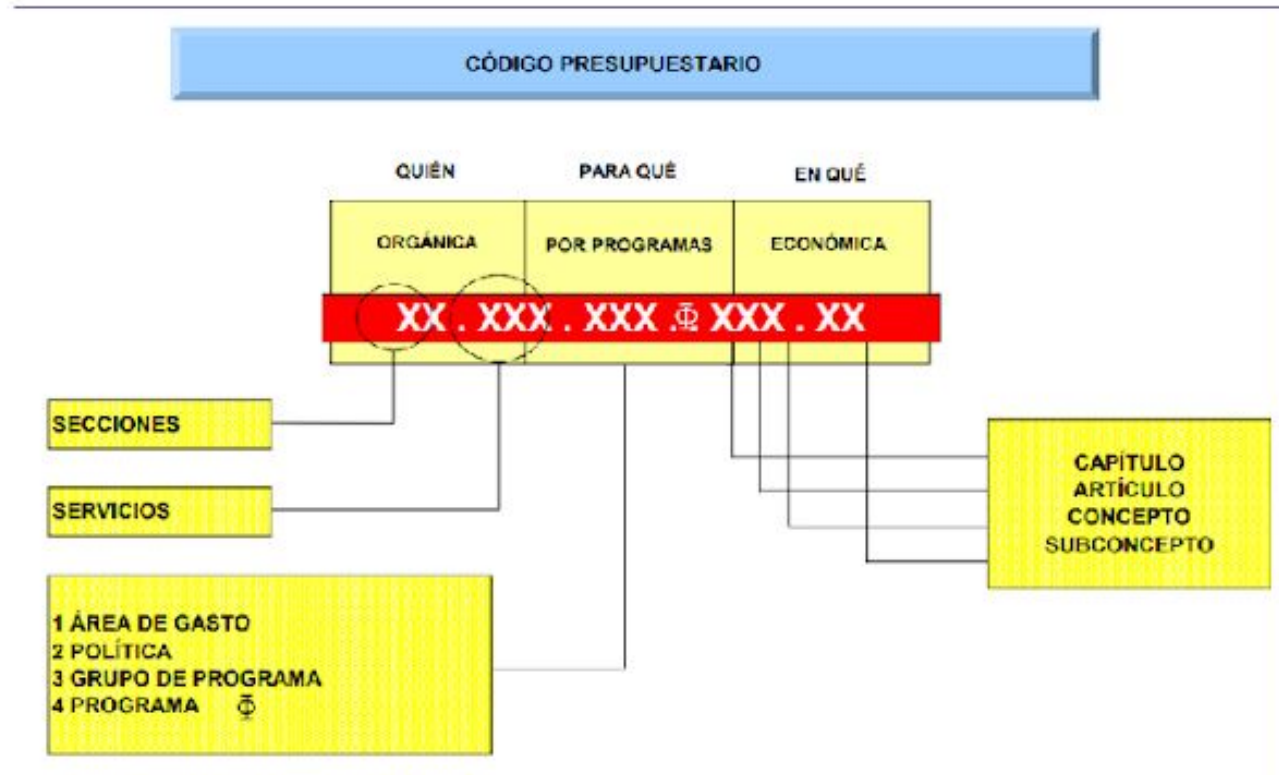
CÓDIGO PRESUPUESTARIO

QUIÉN

PARA QUÉ

EN QUÉ

ORGÁNICA

POR PROGRAMAS

ECONÓMICA

XX . XXX . XXX .$\Phi$ XXX . XX

SECCIONES

SERVICIOS

1 ÁREA DE GASTO
2 POLÍTICA
3 GRUPO DE PROGRAMA
4 PROGRAMA $\Phi$

CAPÍTULO
ARTÍCULO
CONCEPTO
SUBCONCEPTO